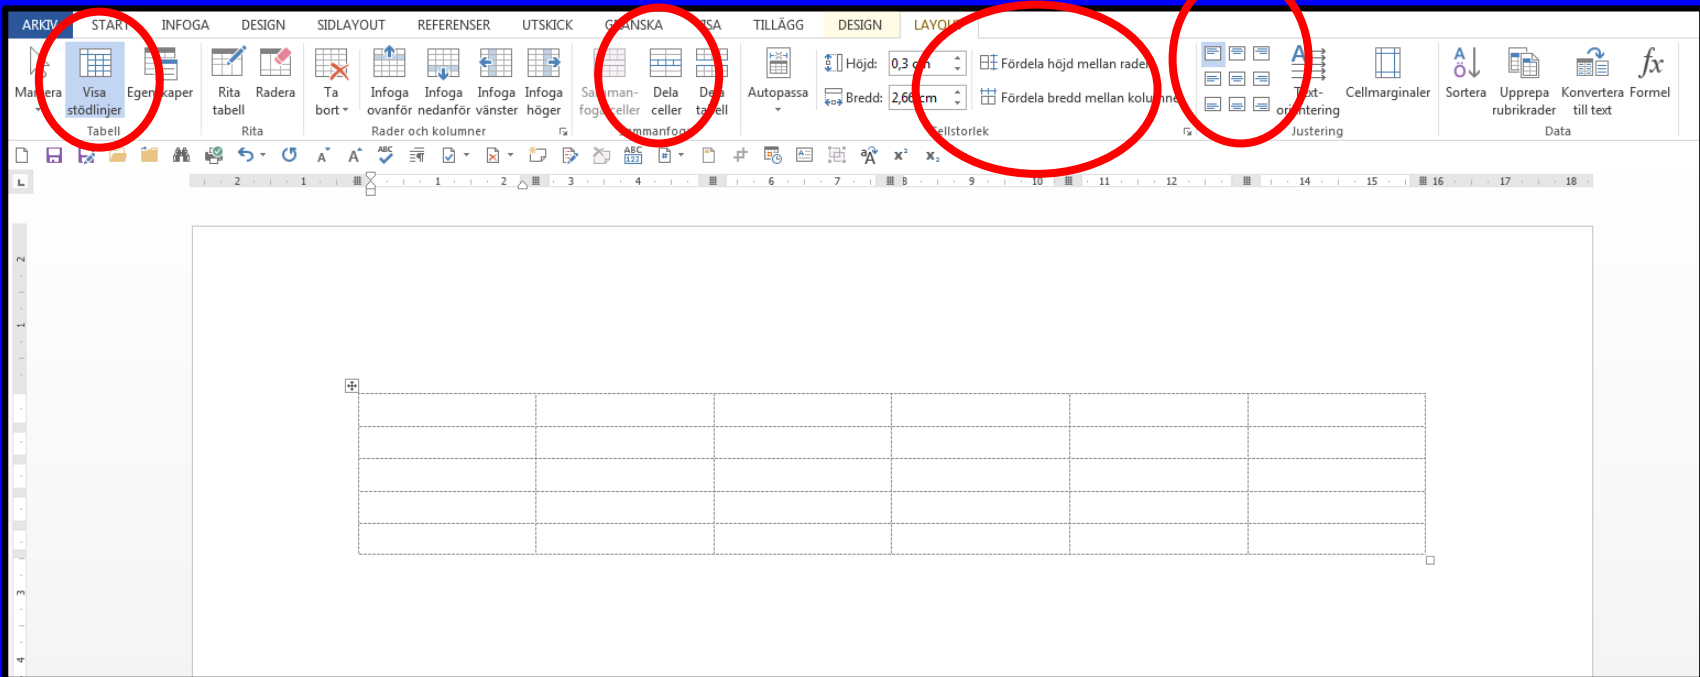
ARKIV START INFOGA DESIGN SIDLAYOUT REFERENSER UTSKICK GRANSKA VISA TILLÄGG DESIGN LAYOUT

Markera Visa stödlinjer Egenskaper
Tabell

Rita tabell Radera
Rita

Ta bort Infoga ovanför Infoga nedanför Infoga vänster Infoga höger
Rader och kolumner

Sammanfoga celler Dela celler Dela tabell
Sammanfoga

Autopassa Höjd: 0,3 cm Bredd: 2,66 cm Fördela höjd mellan rader Fördela bredd mellan kolumner
Cellstorlek

Textorientering Cellmarginaler
Justering

Sortera Upprepa rubrikrader Konvertera till text Formel
Data

2 1 1 2 3 4 5 6 7 8 9 10 11 12 13 14 15 16 17 18

| | | | | | |
|---|---|---|---|---|---|
| | | | | | |
| | | | | | |
| | | | | | |
| | | | | | |